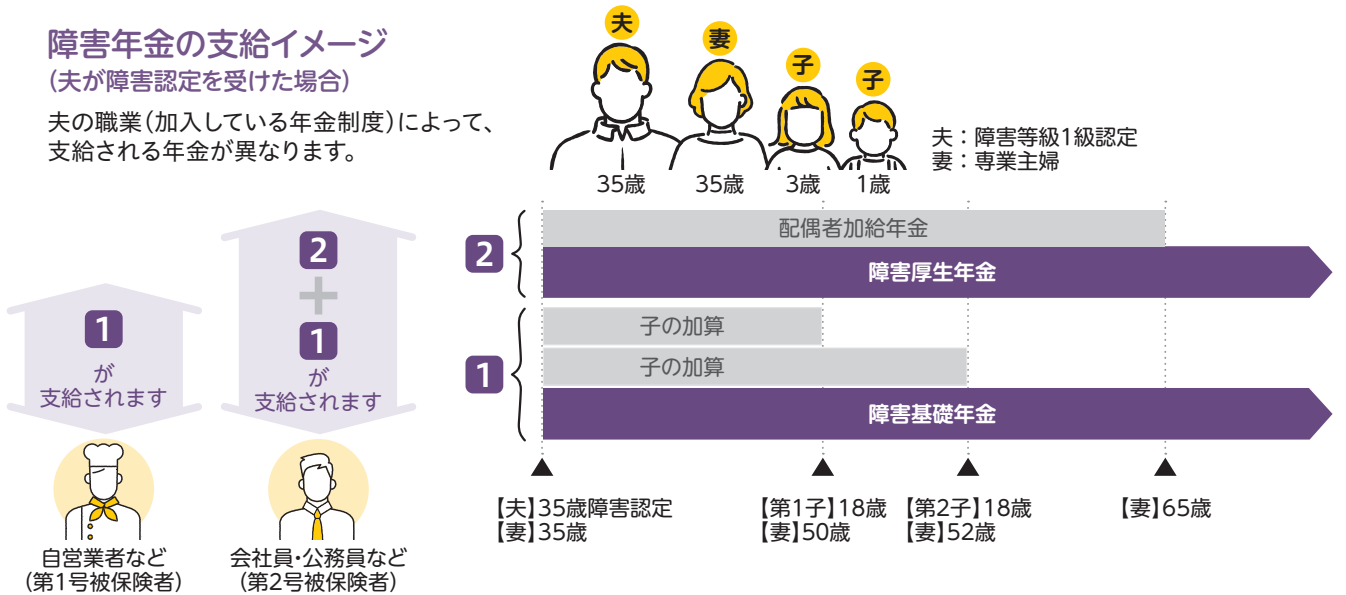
障害年金の支給イメージ
（夫が障害認定を受けた場合）

夫の職業（加入している年金制度）によって、支給される年金が異なります。

夫　妻　子　子

35歳　35歳　3歳　1歳

夫：障害等級1級認定
妻：専業主婦

1
が
支給されます

自営業者など
（第1号被保険者）

2
＋
1
が
支給されます

会社員・公務員など
（第2号被保険者）

2
配偶者加給年金
障害厚生年金

1
子の加算
子の加算
障害基礎年金

【夫】35歳障害認定
【妻】35歳

【第1子】18歳
【妻】50歳

【第2子】18歳
【妻】52歳

【妻】65歳